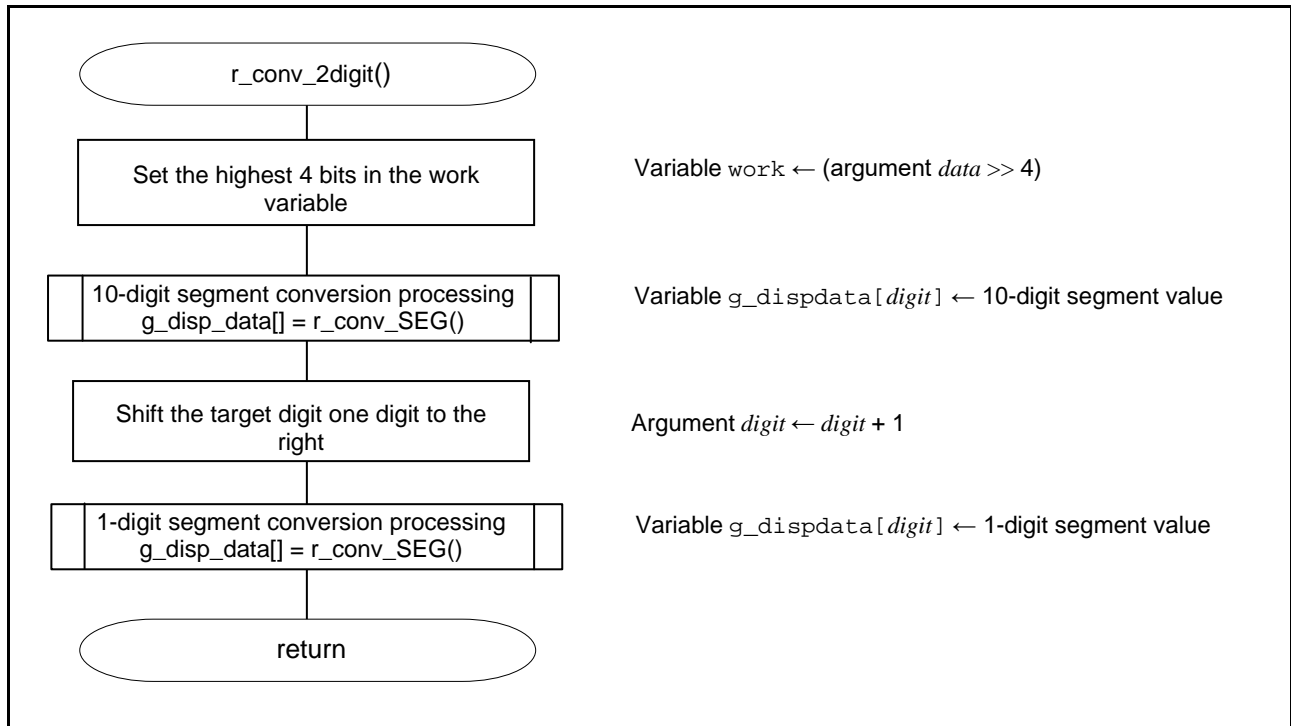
r_conv_2digit()

Set the highest 4 bits in the work variable

Variable work ← (argument *data* >> 4)

10-digit segment conversion processing
g_disp_data[] = r_conv_SEG()

Variable g_dispdata[*digit*] ← 10-digit segment value

Shift the target digit one digit to the right

Argument *digit* ← *digit* + 1

1-digit segment conversion processing
g_disp_data[] = r_conv_SEG()

Variable g_dispdata[*digit*] ← 1-digit segment value

return